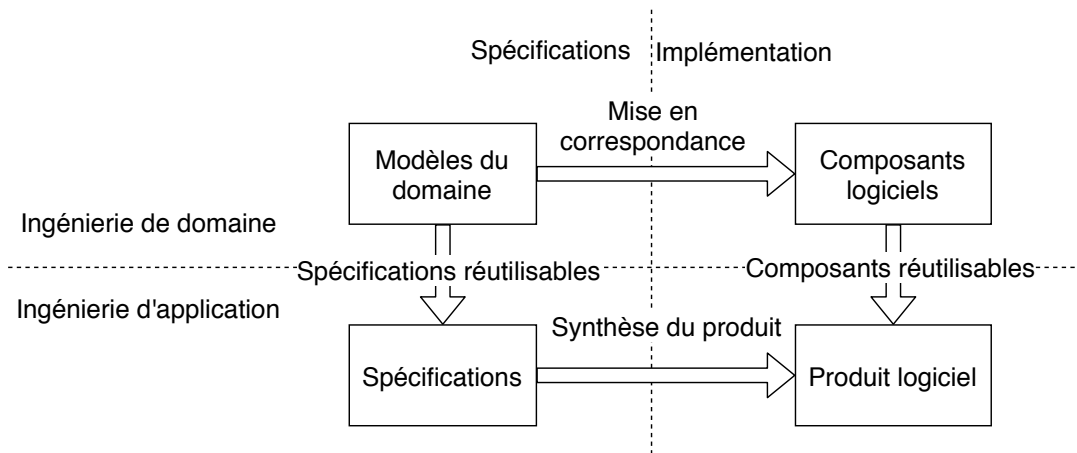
Spécifications Implémentation

Mise en correspondance

Modèles du domaine

Composants logiciels

Ingénierie de domaine

Spécifications réutilisables

Composants réutilisables

Ingénierie d'application

Synthèse du produit

Spécifications

Produit logiciel